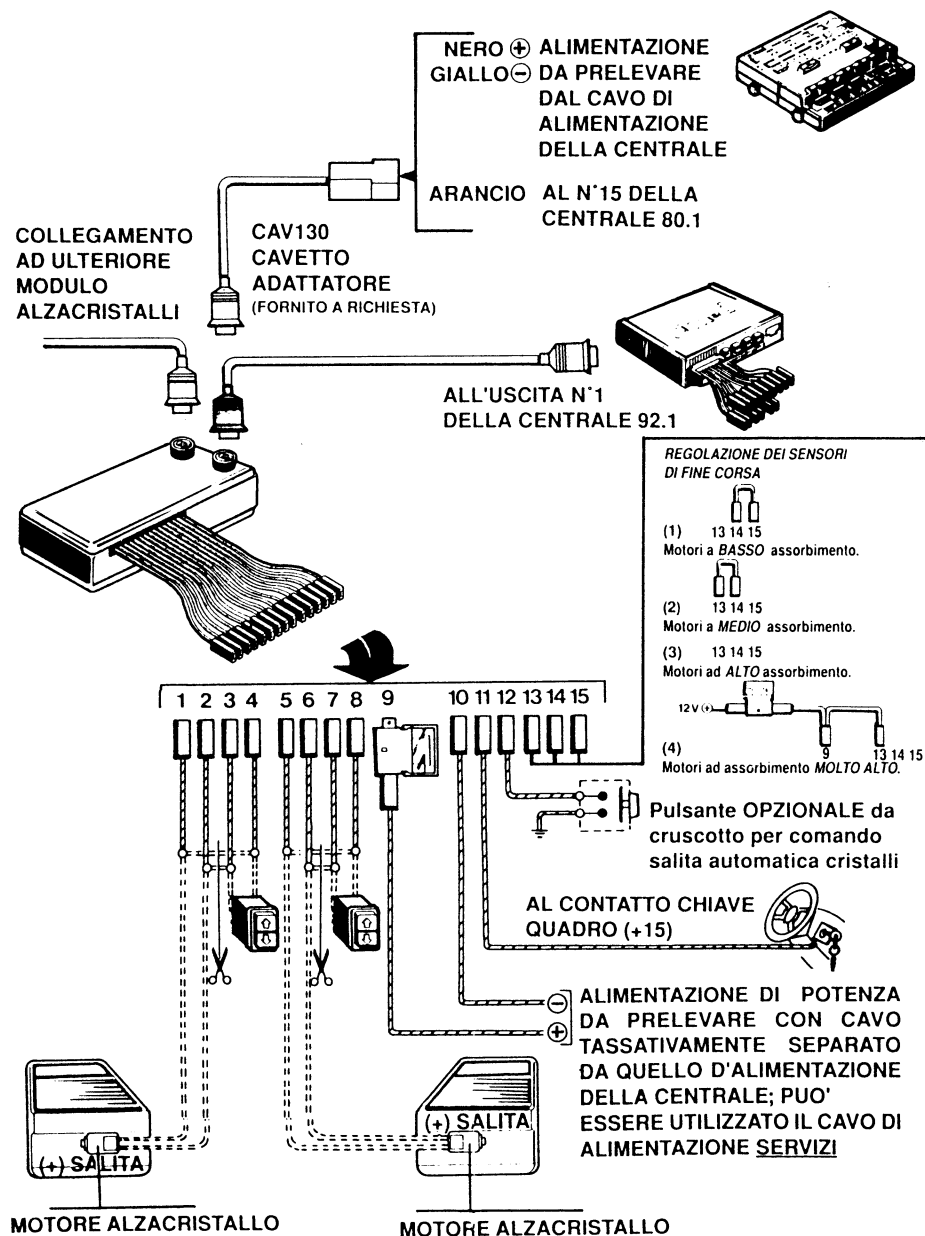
NERO ⊕ ALIMENTAZIONE
GIALLO ⊖ DA PRELEVARE DAL CAVO DI ALIMENTAZIONE DELLA CENTRALE

ARANCIO AL N°15 DELLA CENTRALE 80.1

COLLEGAMENTO AD ULTERIORE MODULO ALZACRISTALLI

CAV130 CAVETTO ADATTATORE (FORNITO A RICHIESTA)

ALL'USCITA N°1 DELLA CENTRALE 92.1

REGOLAZIONE DEI SENSORI DI FINE CORSA

(1) 13 14 15
Motori a BASSO assorbimento.

(2) 13 14 15
Motori a MEDIO assorbimento.

(3) 13 14 15
Motori ad ALTO assorbimento.

12V (+)

9 13 14 15

(4)
Motori ad assorbimento MOLTO ALTO.

1 2 3 4 5 6 7 8 9 10 11 12 13 14 15

Pulsante OPZIONALE da cruscotto per comando salita automatica cristalli

AL CONTATTO CHIAVE QUADRO (+15)

ALIMENTAZIONE DI POTENZA DA PRELEVARE CON CAVO TASSATIVAMENTE SEPARATO DA QUELLO D'ALIMENTAZIONE DELLA CENTRALE; PUO' ESSERE UTILIZZATO IL CAVO DI ALIMENTAZIONE SERVIZI

(+) SALITA

(+) SALITA

MOTORE ALZACRISTALLO

MOTORE ALZACRISTALLO